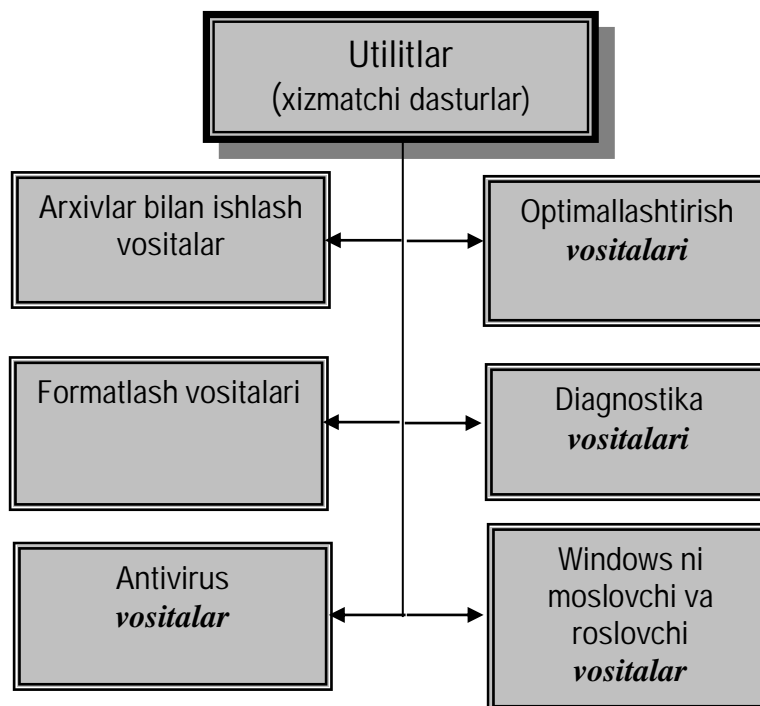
Utilitlar
(xizmatchi dasturlar)

Arxivlar bilan ishlash vositalar

Optimallashtirish *vositalari*

Formatlash vositalari

Diagnostika *vositalari*

Antivirus *vositalar*

Windows ni moslovchi va roslovchi *vositalar*